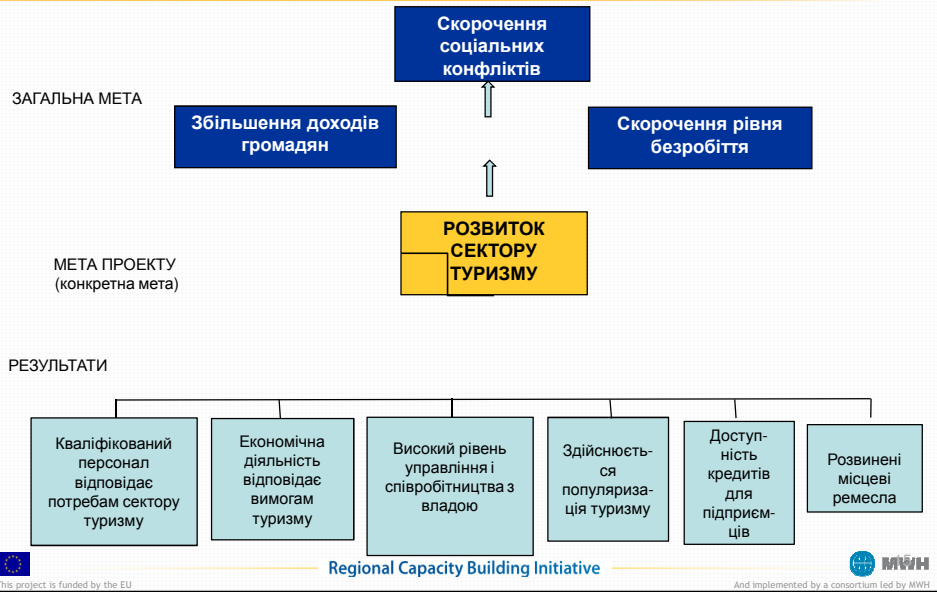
Скорочення соціальних конфліктів

ЗАГАЛЬНА МЕТА

Збільшення доходів громадян

Скорочення рівня безробіття

РОЗВИТОК СЕКТОРУ ТУРИЗМУ

МЕТА ПРОЕКТУ
(конкретна мета)

РЕЗУЛЬТАТИ

Кваліфікований персонал відповідає потребам сектору туризму

Економічна діяльність відповідає вимогам туризму

Високий рівень управління і співробітництва з владою

Здійснюється популяризація туризму

Доступність кредитів для підприємців

Розвинені місцеві ремесла

This project is funded by the EU

Regional Capacity Building Initiative

And implemented by a consortium led by MWH

MWH